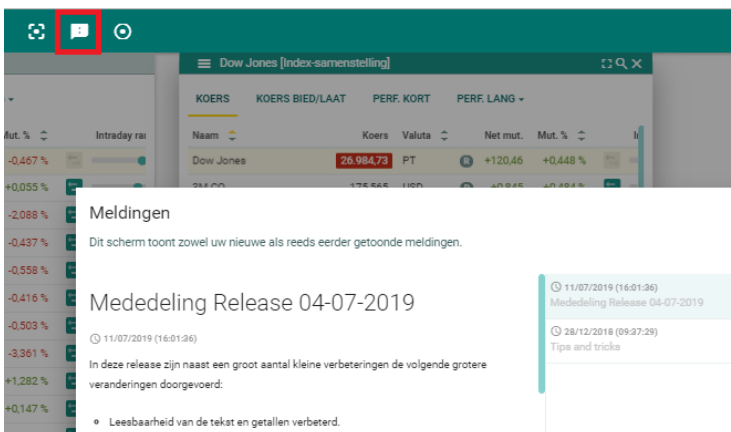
Dow Jones [Index-samenstelling]

KOERS KOERS BIED/LAAT PERF. KORT PERF. LANG

| Mut. % | Intraday ra |
|---|---|
| -0,467 % | |
| +0,055 % | |
| -2,088 % | |
| -0,437 % | |
| -0,558 % | |
| -0,416 % | |
| -0,503 % | |
| -3,361 % | |
| +1,282 % | |
| +0,147 % | |

| Naam | Koers | Valuta | Net mut. | Mut. % |
|---|---|---|---|---|
| Dow Jones | 26.984,73 | PT | +120,46 | +0,448 % |
| 3M CO | 175,565 | USD | +0,845 | +0,484 % |

Meldingen

Dit scherm toont zowel uw nieuwe als reeds eerder getoonde meldingen.

Mededeling Release 04-07-2019

11/07/2019 (16:01:36)

In deze release zijn naast een groot aantal kleine verbeteringen de volgende grotere veranderingen doorgevoerd:

• Leesbaarheid van de tekst en getallen verbeterd.

11/07/2019 (16:01:36)
Mededeling Release 04-07-2019

28/12/2018 (09:37:29)
Tips and tricks